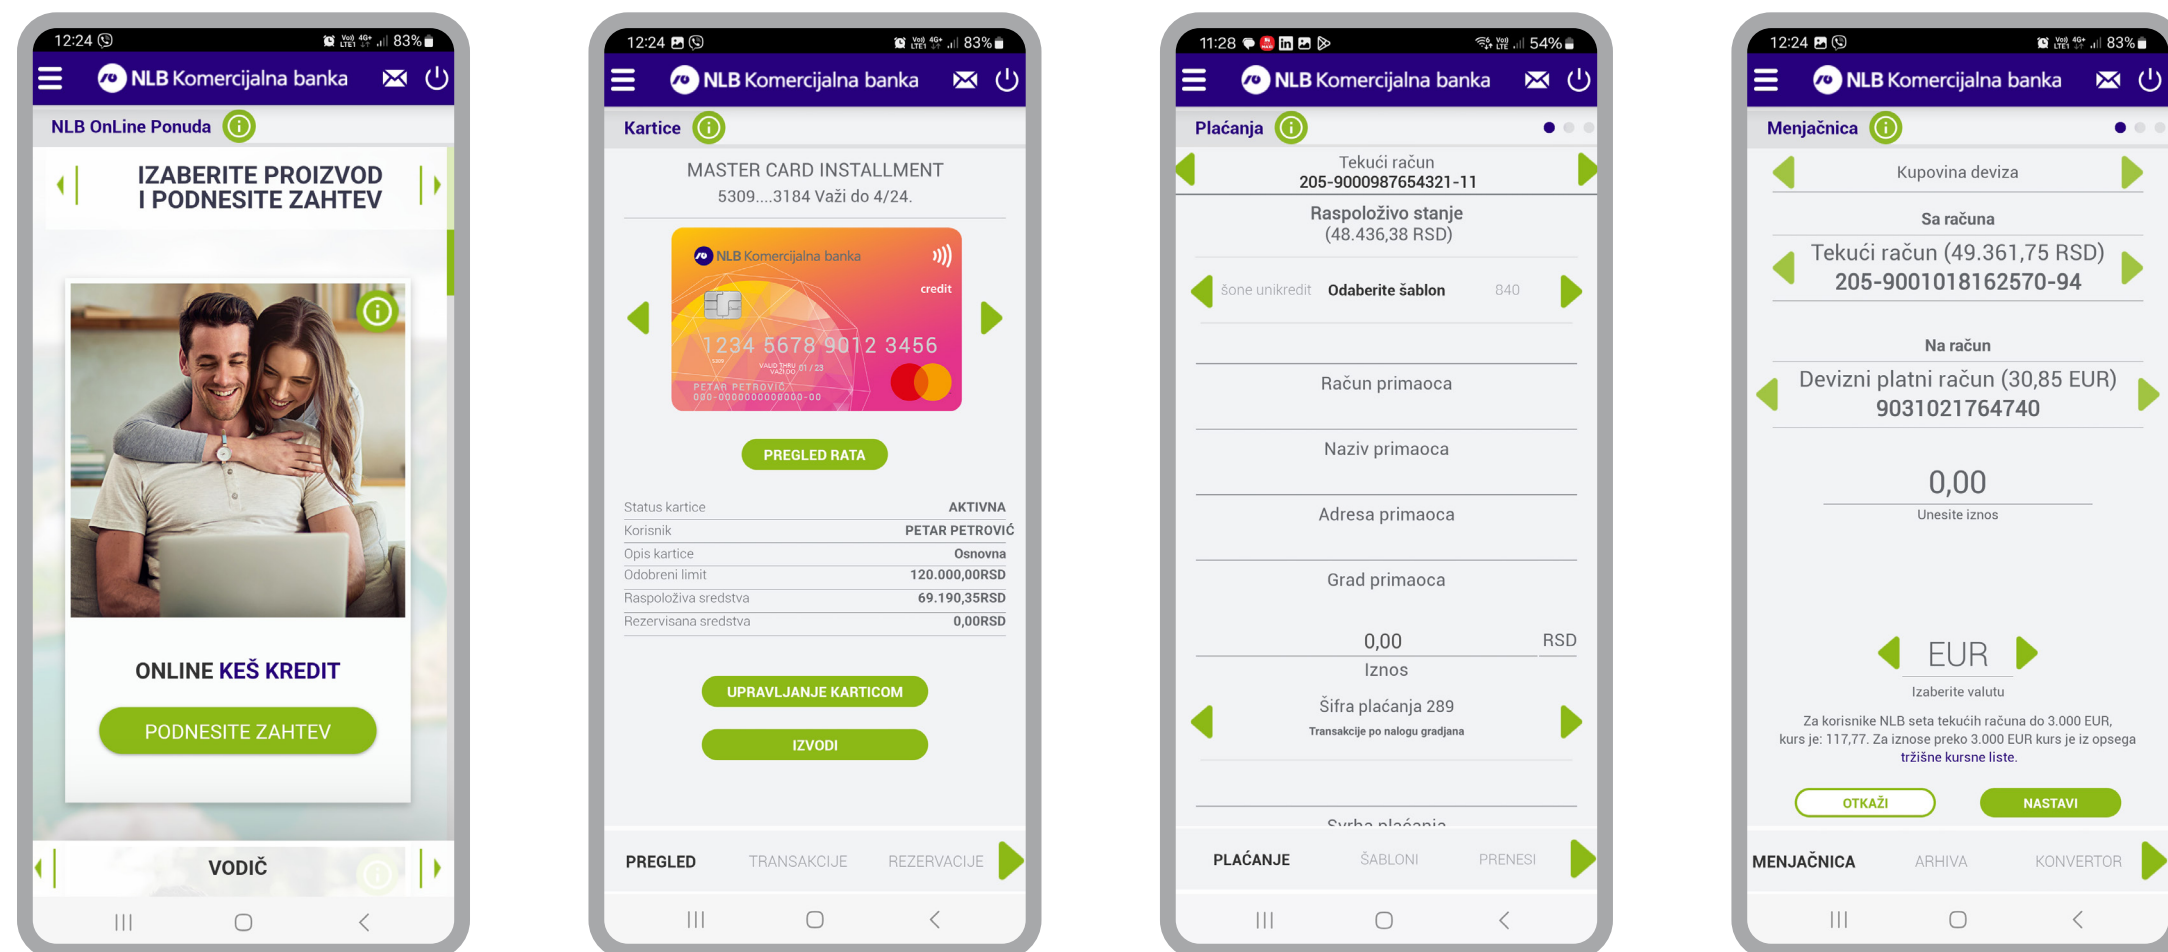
12:24 83%

NLB Komercijalna banka

NLB OnLine Ponuda

IZABERITE PROIZVOD I PODNESITE ZAHTEV

ONLINE KEŠ KREDIT

PODNESITE ZAHTEV

VODIČ

12:24 83%

NLB Komercijalna banka

Kartice

MASTER CARD INSTALLMENT
5309....3184 Važi do 4/24.

NLB Komercijalna banka
credit
1234 5678 9012 3456
VALID THRU VAŽI DO 01 / 23
PETAR PETROVIĆ
000-0000000000000-00

PREGLED RATA

| | |
|---|---|
| Status kartice | AKTIVNA |
| Korisnik | PETAR PETROVIĆ |
| Opis kartice | Osnovna |
| Odobreni limit | 120.000,00RSD |
| Raspoloživa sredstva | 69.190,35RSD |
| Rezervisana sredstva | 0,00RSD |

UPRAVLJANJE KARTICOM

IZVODI

PREGLED TRANSAKCIJE REZERVACIJE

11:28 54%

NLB Komercijalna banka

Plaćanja

Tekući račun
205-9000987654321-11

Raspoloživo stanje
(48.436,38 RSD)

šone unikredit Odaberite šablon 840

Račun primaoca

Naziv primaoca

Adresa primaoca

Grad primaoca

0,00 RSD
Iznos

Šifra plaćanja 289
Transakcije po nalogu gradjana

Svrha plaćanja

PLAĆANJE ŠABLONI PRENESI

12:24 83%

NLB Komercijalna banka

Menjačnica

Kupovina deviza

Sa računa
Tekući račun (49.361,75 RSD)
205-9001018162570-94

Na račun
Devizni platni račun (30,85 EUR)
9031021764740

0,00
Unesite iznos

EUR
Izaberite valutu

Za korisnike NLB seta tekućih računa do 3.000 EUR, kurs je: 117,77. Za iznose preko 3.000 EUR kurs je iz opsega tržišne kursne liste.

OTKAŽI NASTAVI

MENJAČNICA ARHIVA KONVERTOR